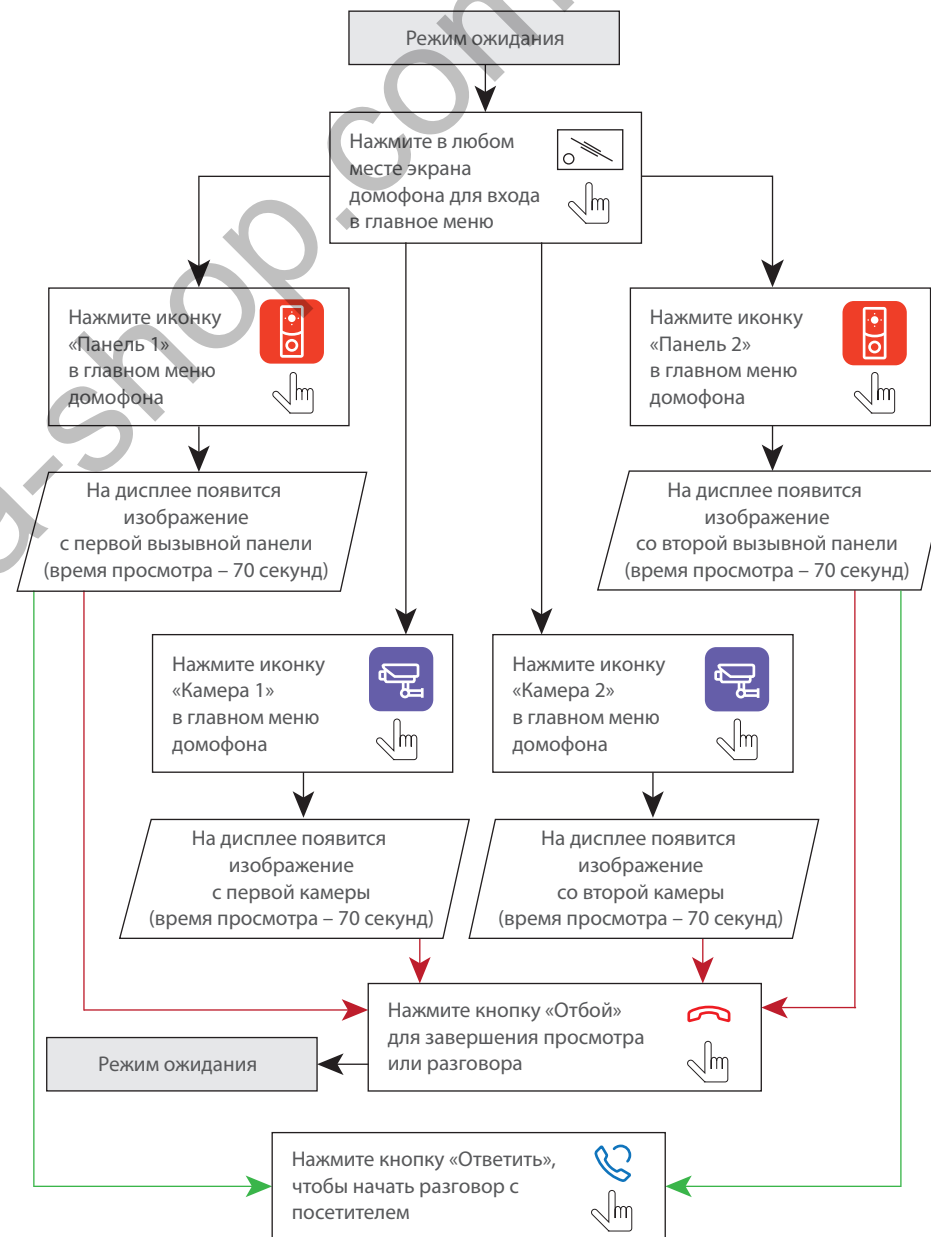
Режим ожидания

Нажмите в любом месте экрана домофона для входа в главное меню

Нажмите иконку «Панель 1» в главном меню домофона

Нажмите иконку «Панель 2» в главном меню домофона

На дисплее появится изображение с первой вызывной панели (время просмотра – 70 секунд)

На дисплее появится изображение со второй вызывной панели (время просмотра – 70 секунд)

Нажмите иконку «Камера 1» в главном меню домофона

Нажмите иконку «Камера 2» в главном меню домофона

На дисплее появится изображение с первой камеры (время просмотра – 70 секунд)

На дисплее появится изображение со второй камеры (время просмотра – 70 секунд)

Нажмите кнопку «Отбой» для завершения просмотра или разговора

Режим ожидания

Нажмите кнопку «Ответить», чтобы начать разговор с посетителем